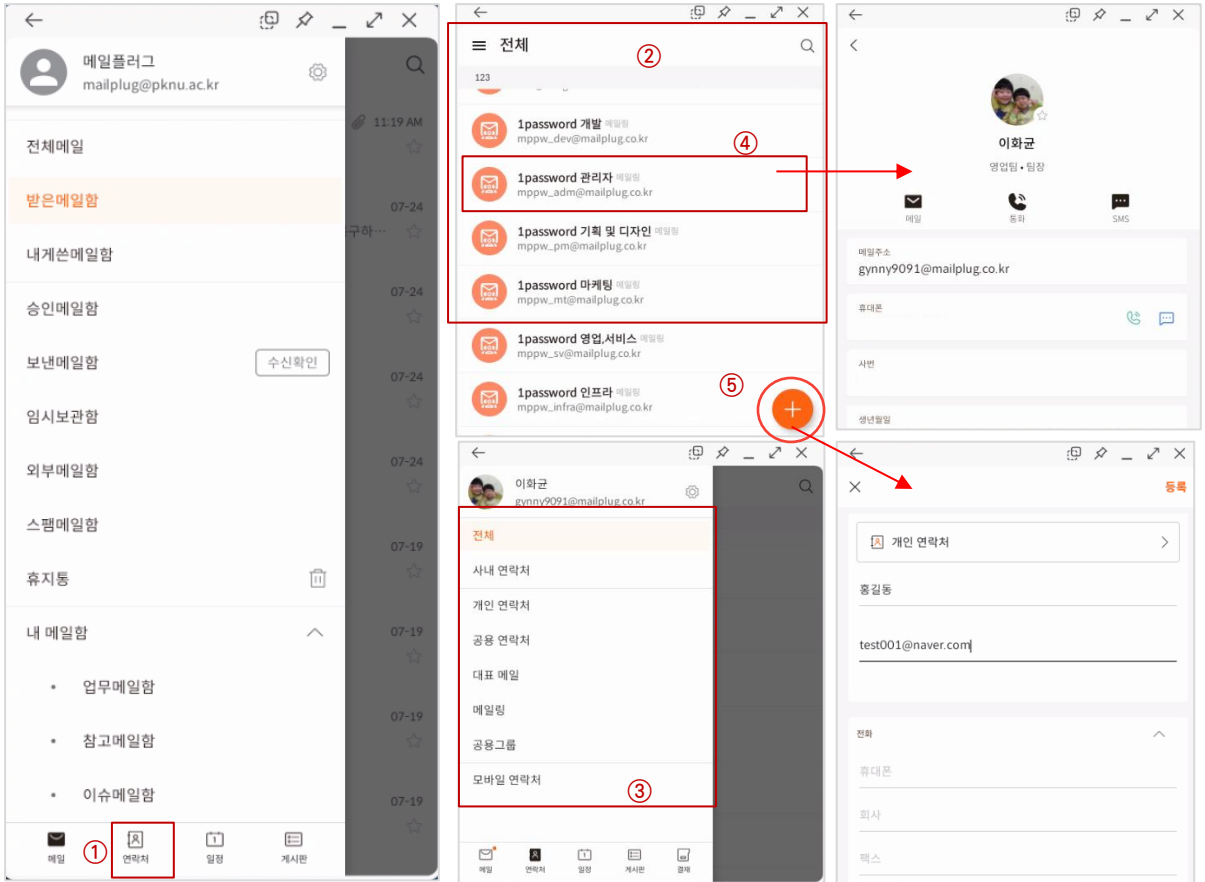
메일플러그
mailplug@pknu.ac.kr

11:19 AM

전체메일
받은메일함
내게쓴메일함
승인메일함
보낸메일함 수신확인
임시보관함
외부메일함
스팸메일함
휴지통
내 메일함
• 업무메일함
• 참고메일함
• 이슈메일함

07-24
07-24
07-24
07-24
07-19
07-19
07-19
07-19

메일 ① 연락처 일정 게시판

전체 ②
123
1password 개발 메일링
mppw_dev@mailplug.co.kr
④
1password 관리자 메일링
mppw_adm@mailplug.co.kr
1password 기획 및 디자인 메일링
mppw_pm@mailplug.co.kr
1password 마케팅 메일링
mppw_mt@mailplug.co.kr
1password 영업,서비스 메일링
mppw_sv@mailplug.co.kr
⑤
1password 인프라 메일링
mppw_infra@mailplug.co.kr

이화균
gynny9091@mailplug.co.kr
전체
사내 연락처
개인 연락처
공용 연락처
대표 메일
메일링
공용그룹
모바일 연락처 ③
메일 연락처 일정 게시판 결재

이화균
영업팀 • 팀장
메일 통화 SMS
메일주소
gynny9091@mailplug.co.kr
휴대폰
사번
생년월일

등록
개인 연락처
홍길동
test001@naver.com
전화
휴대폰
회사
팩스